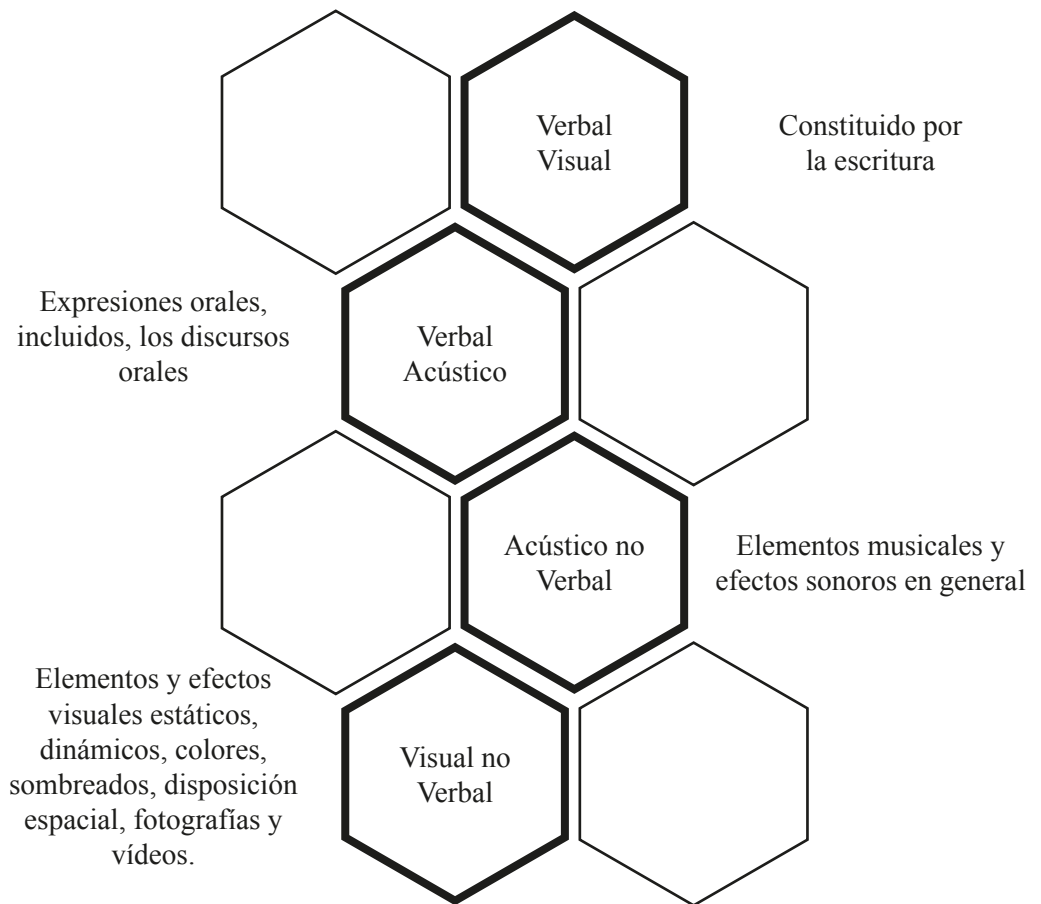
Verbal Visual

Constituido por la escritura

Expresiones orales, incluidos, los discursos orales

Verbal Acústico

Acústico no Verbal

Elementos musicales y efectos sonoros en general

Elementos y efectos visuales estáticos, dinámicos, colores, sombreados, disposición espacial, fotografías y vídeos.

Visual no Verbal